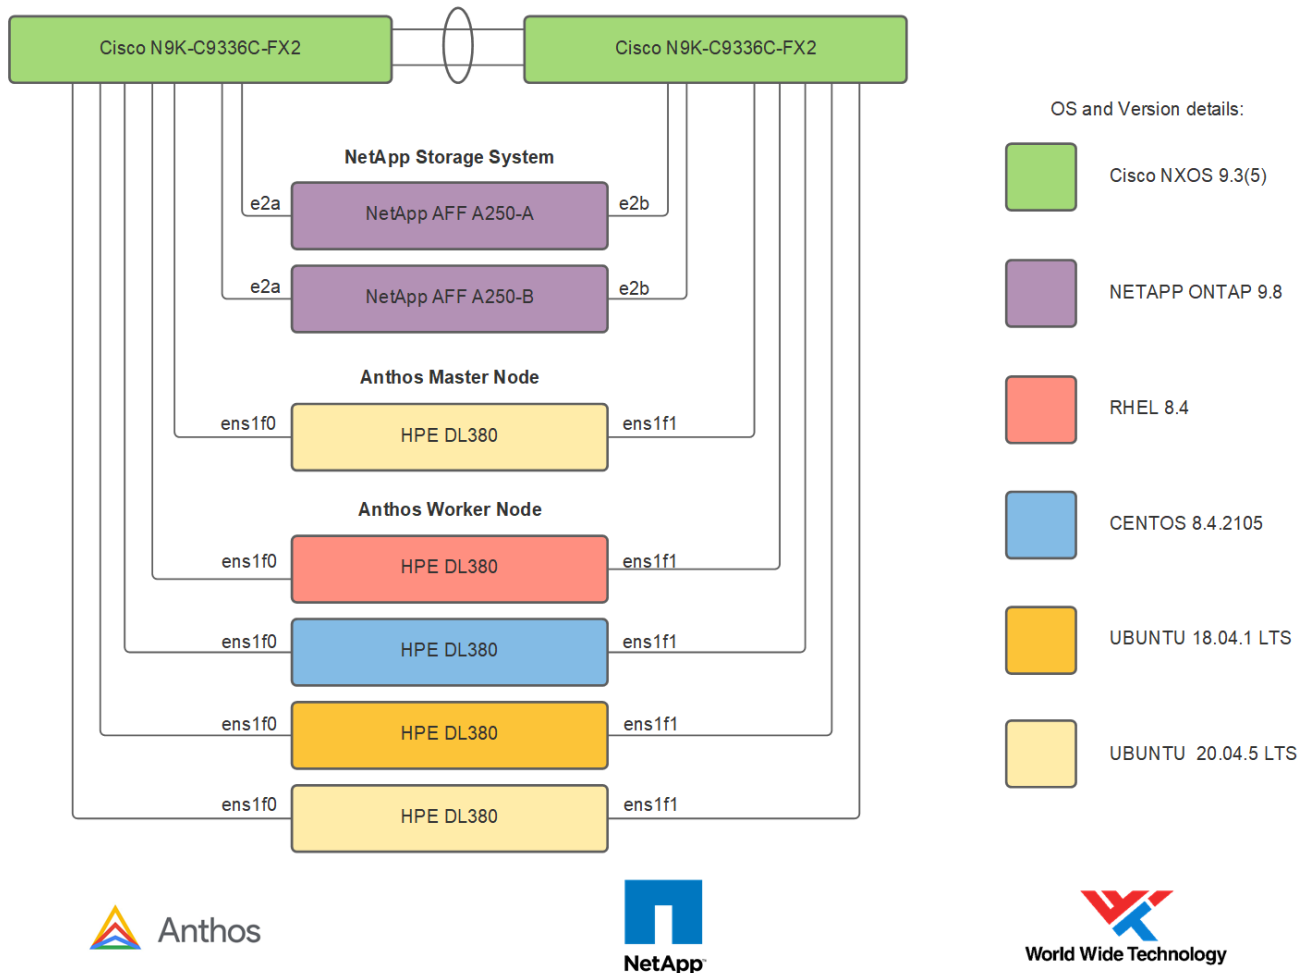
Cisco N9K-C9336C-FX2

Cisco N9K-C9336C-FX2

NetApp Storage System

e2a

NetApp AFF A250-A

e2b

e2a

NetApp AFF A250-B

e2b

Anthos Master Node

ens1f0

HPE DL380

ens1f1

Anthos Worker Node

ens1f0

HPE DL380

ens1f1

ens1f0

HPE DL380

ens1f1

ens1f0

HPE DL380

ens1f1

ens1f0

HPE DL380

ens1f1

OS and Version details:

Cisco NXOS 9.3(5)

NETAPP ONTAP 9.8

RHEL 8.4

CENTOS 8.4.2105

UBUNTU 18.04.1 LTS

UBUNTU 20.04.5 LTS

Anthos

NetApp

World Wide Technology